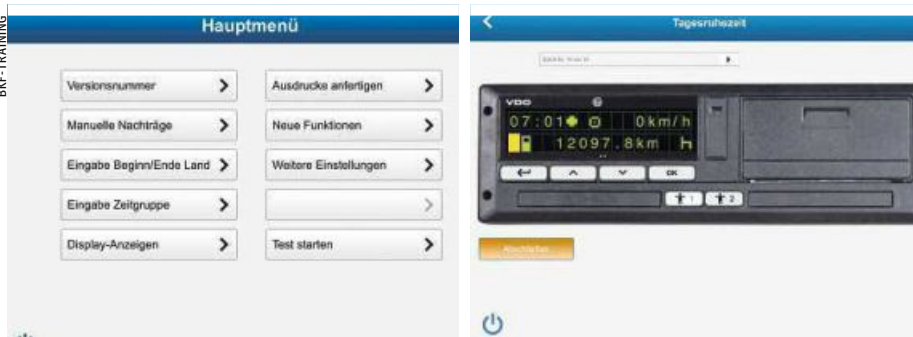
BKF-TRAINING

Hauptmenü

Versionsnummer
Manuelle Nachträge
Eingabe Beginn/Ende Land
Eingabe Zeitgruppe
Display-Anzeigen

Ausdrucke anfertigen
Neue Funktionen
Weitere Einstellungen

Test starten

Tagesruhezeit

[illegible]

VDO

07:01 0km/h
12097.8km h

OK

1 2

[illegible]